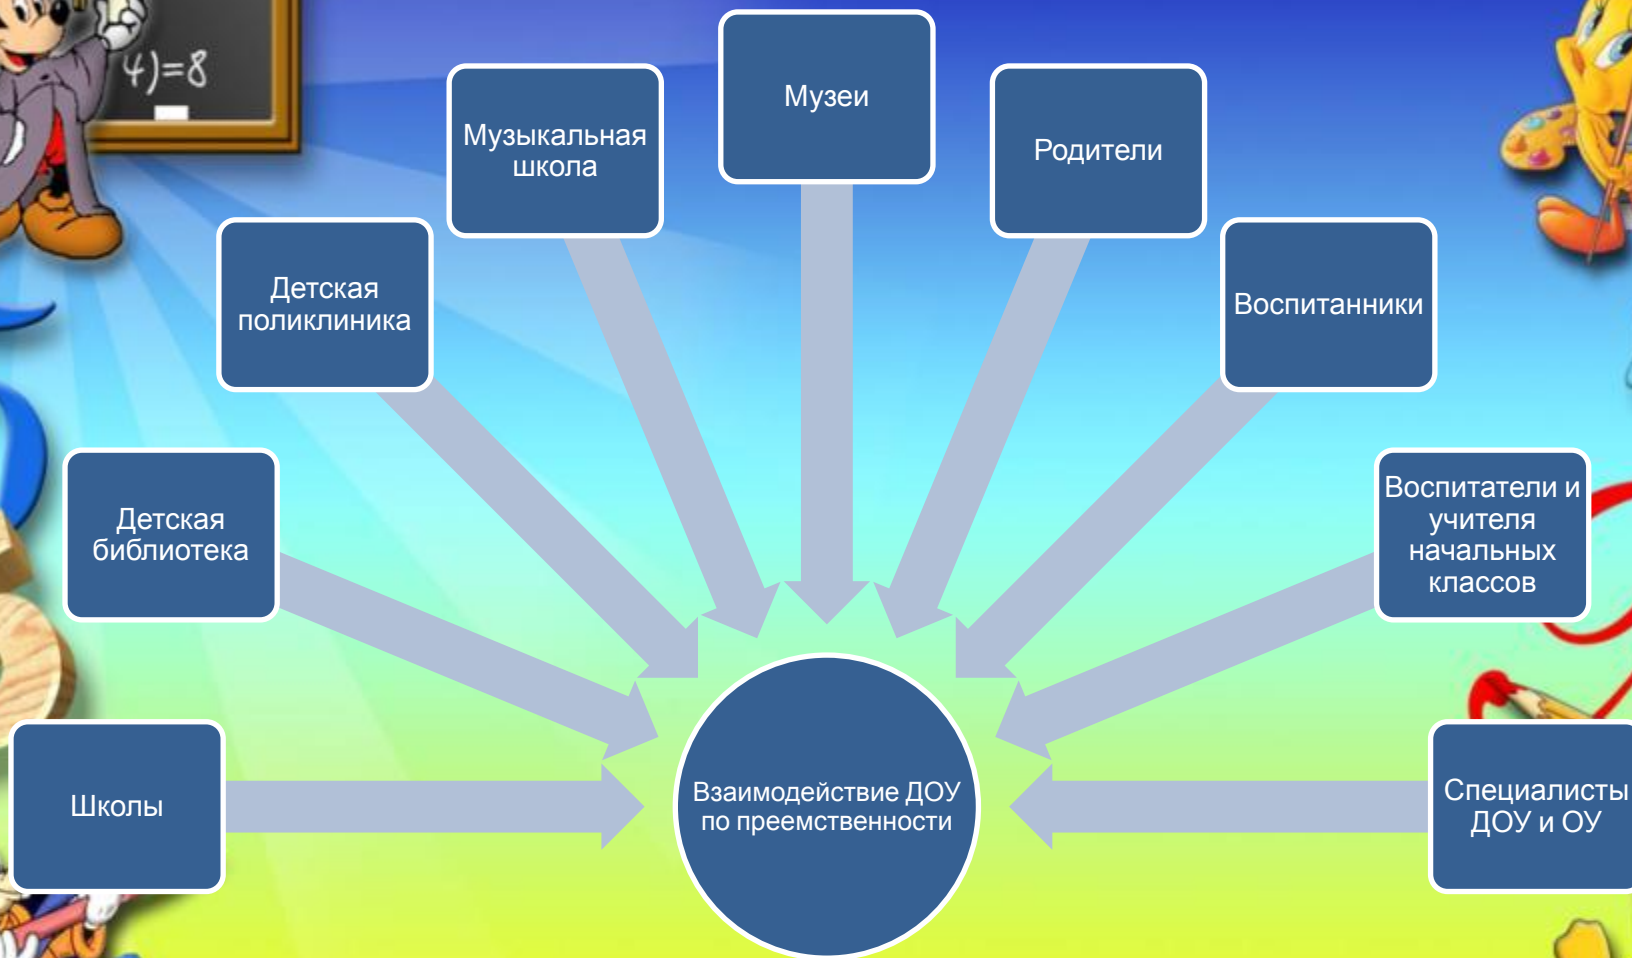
4)=8

Музыкальная школа

Музеи

Родители

Детская поликлиника

Воспитанники

Детская библиотека

Воспитатели и учителя начальных классов

Школы

Взаимодействие ДОУ по преемственности

Специалисты ДОУ и ОУ